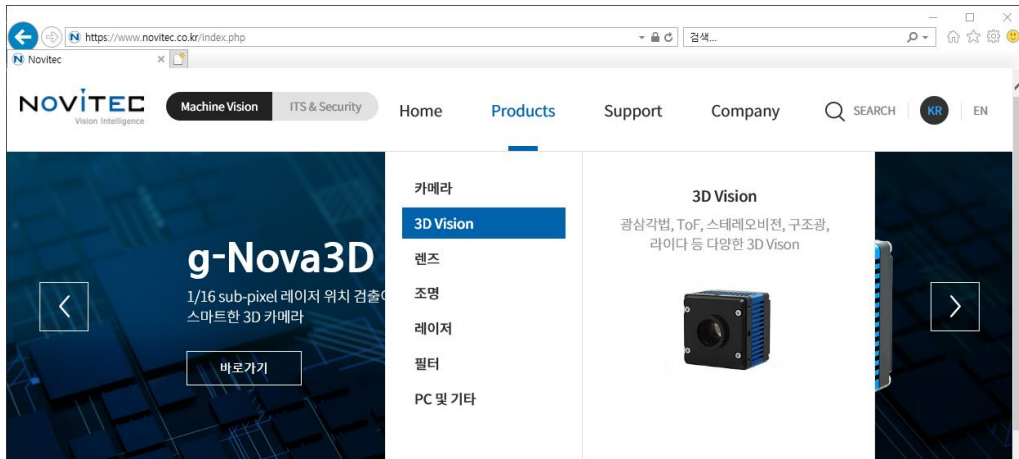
https://www.novitec.co.kr/index.php
검색...
Novitec

NOVITEC
Vision Intelligence
Machine Vision
ITS & Security
Home
Products
Support
Company
SEARCH
KR
EN

카메라
3D Vision
렌즈
조명
레이저
필터
PC 및 기타

3D Vision
광삼각법, ToF, 스테레오비전, 구조광, 라이다 등 다양한 3D Vison

g-Nova3D
1/16 sub-pixel 레이저 위치 검출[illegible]
스마트한 3D 카메라
바로가기